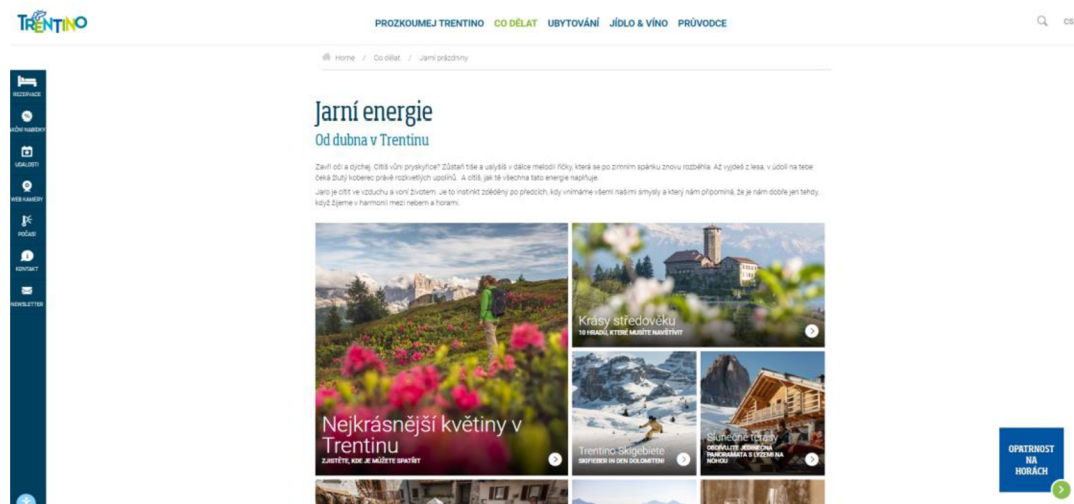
TRENTINO

PROZKOUMEJ TRENTINO CO DĚLAT UBYTOVÁNÍ JÍDLO & VÍNO PRŮVODCE

CS

REZERVACE
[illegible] NABÍDKY
UDÁLOSTI
WEB KAMERY
POČASÍ
KONTAKT
NEWSLETTER

Home / Co dělat / Jarní prázdniny

Jarní energie

Od dubna v Trentinu

Zavři oči a dýchej. Cítíš vůni pryskyřice? Zůstaň tiše a uslyšíš v dálce melodii říčky, která se po zimním spánku znovu rozběhla. Až vyjdeš z lesa, v údolí na tebe čeká žlutý koberec právě rozkvetlých upolínů. A cítíš, jak tě všechna tato energie naplňuje.

Jaro je cítit ve vzduchu a voní životem. Je to instinkt zděděný po předcích, kdy vnímáme všemi našimi smysly a který nám připomíná, že je nám dobře jen tehdy, když žijeme v harmonii mezi nebem a horami.

Nejkrásnější květiny v Trentinu
ZJISTĚTE, KDE JE MŮŽETE SPATŘIT

Krásy středověku
10 HRADŮ, KTERÉ MUSÍTE NAVŠTÍVIT

Trentino Skigebiete
SKIFIEBER IN DEN DOLOMITEN!

Slunečné terasy
OBDIVUJTE JEDINEČNÁ PANORAMATA S JÍDLEM NA HORÁCH

OPATRNOST NA HORÁCH